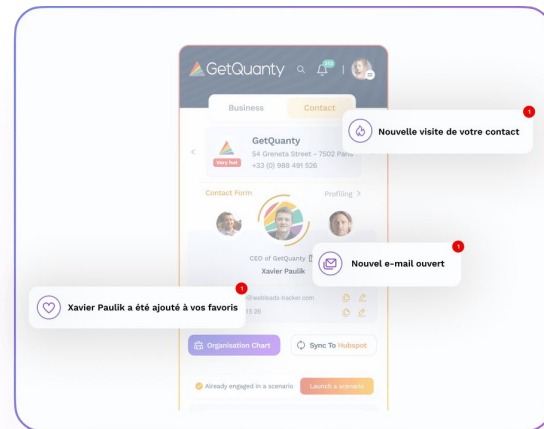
GetQuanty

213

Business

Contact

GetQuanty

54 Greneta Street - 7502 Paris

+33 (0) 988 491 526

Very hot

Contact Form

Profiling >

CEO of GetQuanty

Xavier Paulik

@webleads-tracker.com

13 26

Organisation Chart

Sync To Hubspot

Already engaged in a scenario

Launch a scenario

1

Nouvelle visite de votre contact

1

Nouvel e-mail ouvert

1

Xavier Paulik a été ajouté à vos favoris